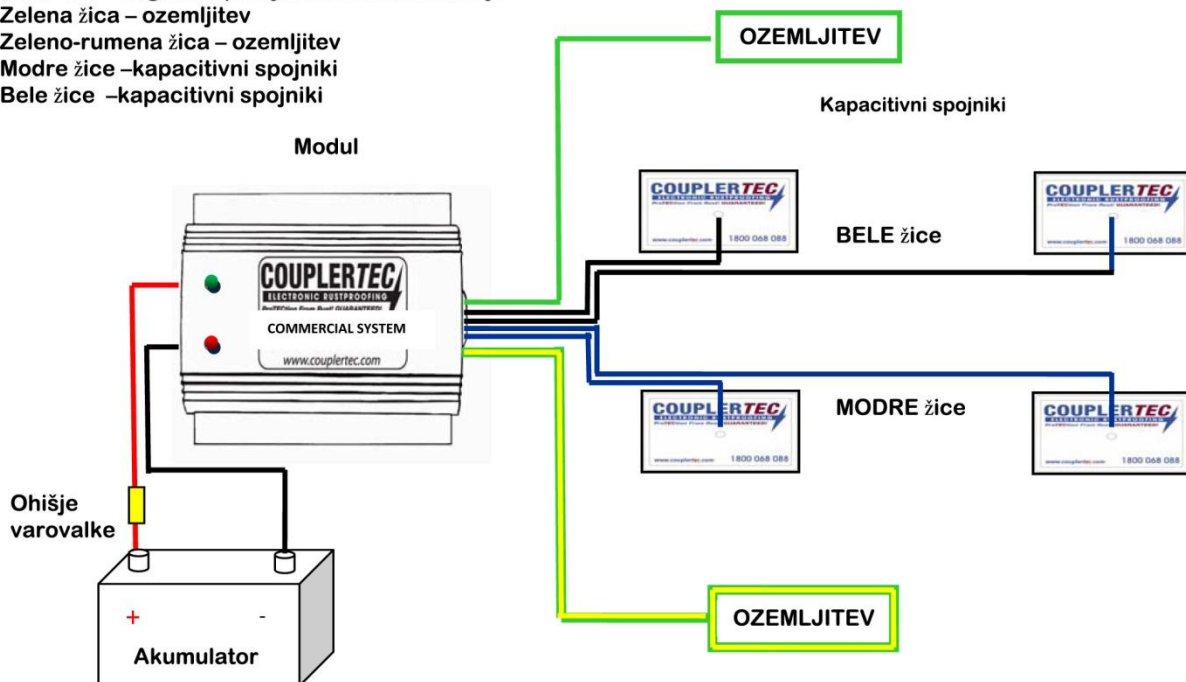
Zelena žica – ozemljitev
Zeleno-rumena žica – ozemljitev
Modre žice –kapacitivni spojniki
Bele žice –kapacitivni spojniki

OZEMLJITEV

Kapacitivni spojniki

Modul

COUPLERTEC
ELECTRONIC RUSTPROOFING
ProTECtion From Rust! GUARANTEED!
COMMERCIAL SYSTEM
www.couplertec.com

COUPLERTEC
ELECTRONIC RUSTPROOFING
www.couplertec.com 1800 068 088

BELE žice

COUPLERTEC
ELECTRONIC RUSTPROOFING
www.couplertec.com 1800 068 088

COUPLERTEC
ELECTRONIC RUSTPROOFING
www.couplertec.com 1800 068 088

MODRE žice

COUPLERTEC
ELECTRONIC RUSTPROOFING
www.couplertec.com 1800 068 088

Ohišje varovalke

+ -
Akumulator

OZEMLJITEV